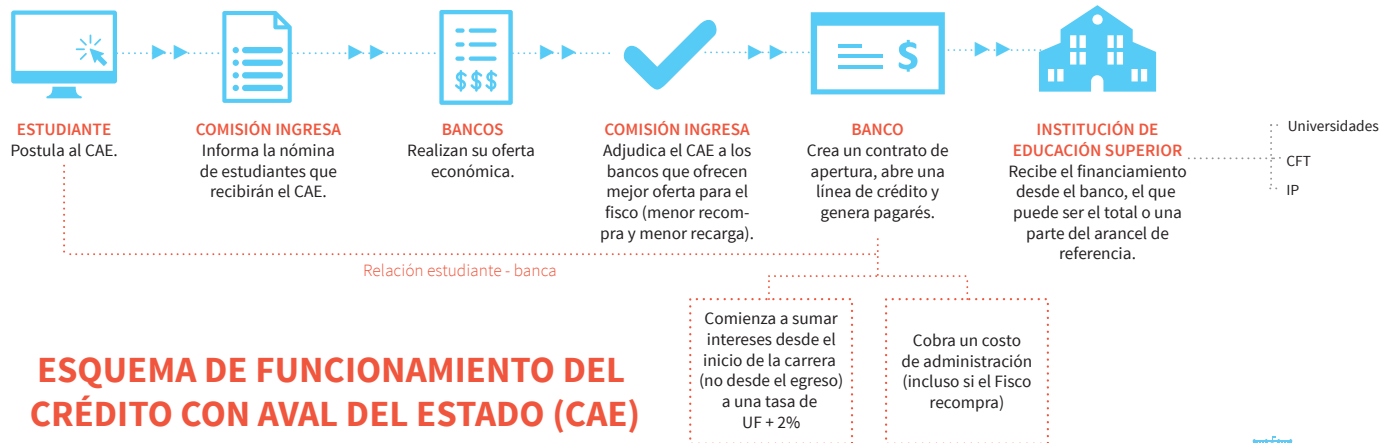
$$$

ESTUDIANTE
Postula al CAE.

COMISIÓN INGRESA
Informa la nómina de estudiantes que recibirán el CAE.

BANCOS
Realizan su oferta económica.

COMISIÓN INGRESA
Adjudica el CAE a los bancos que ofrecen mejor oferta para el fisco (menor recompra y menor recarga).

BANCO
Crea un contrato de apertura, abre una línea de crédito y genera pagarés.

INSTITUCIÓN DE EDUCACIÓN SUPERIOR
Recibe el financiamiento desde el banco, el que puede ser el total o una parte del arancel de referencia.

Universidades
CFT
IP

Relación estudiante - banca

Comienza a sumar intereses desde el inicio de la carrera (no desde el egreso) a una tasa de UF + 2%

Cobra un costo de administración (incluso si el Fisco recompra)

ESQUEMA DE FUNCIONAMIENTO DEL CRÉDITO CON AVAL DEL ESTADO (CAE)